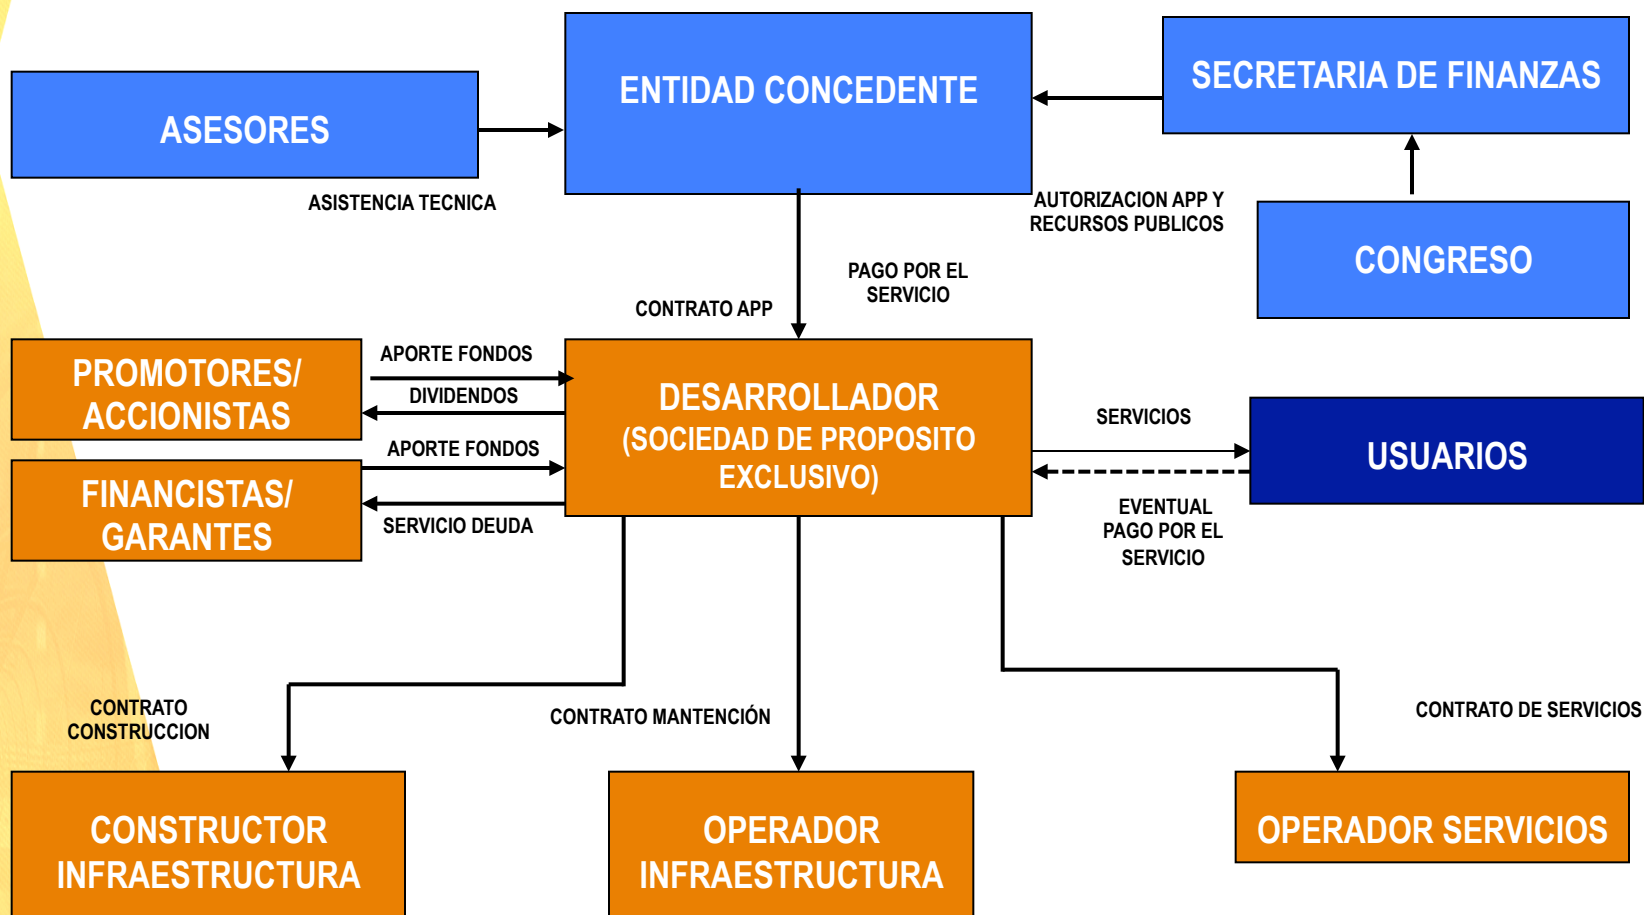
ASESORES

ASISTENCIA TECNICA

ENTIDAD CONCEDENTE

SECRETARIA DE FINANZAS

AUTORIZACION APP Y RECURSOS PUBLICOS

CONGRESO

PAGO POR EL SERVICIO

CONTRATO APP

PROMOTORES/ ACCIONISTAS

APORTE FONDOS

DIVIDENDOS

APORTE FONDOS

FINANCISTAS/ GARANTES

SERVICIO DEUDA

DESARROLLADOR (SOCIEDAD DE PROPOSITO EXCLUSIVO)

SERVICIOS

USUARIOS

EVENTUAL PAGO POR EL SERVICIO

CONTRATO CONSTRUCCION

CONTRATO MANTENCIÓN

CONTRATO DE SERVICIOS

CONSTRUCTOR INFRAESTRUCTURA

OPERADOR INFRAESTRUCTURA

OPERADOR SERVICIOS